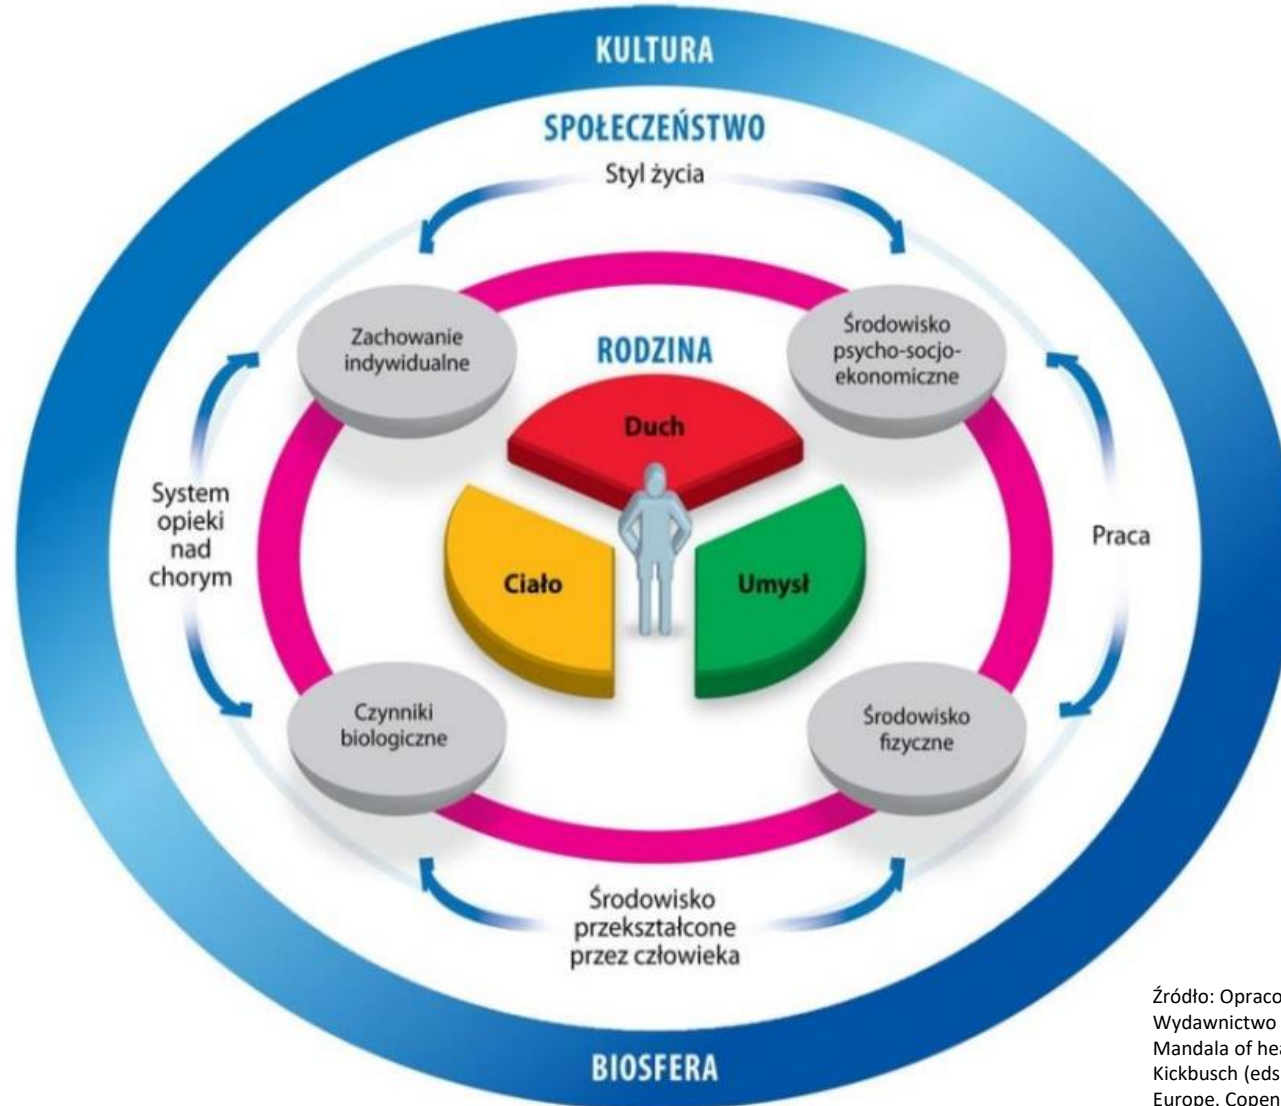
KULTURA

SPOŁECZEŃSTWO

Styl życia

Zachowanie indywidualne

RODZINA

Środowisko psycho-socjo-ekonomiczne

Duch

System opieki nad chorym

Ciało

Umysł

Praca

Czynniki biologiczne

Środowisko fizyczne

Środowisko przekształcone przez człowieka

BIOSFERA

Źródło: Opraco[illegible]
Wydawnictwo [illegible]
Mandala of hea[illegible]
Kickbusch (eds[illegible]
Europe, Copen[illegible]